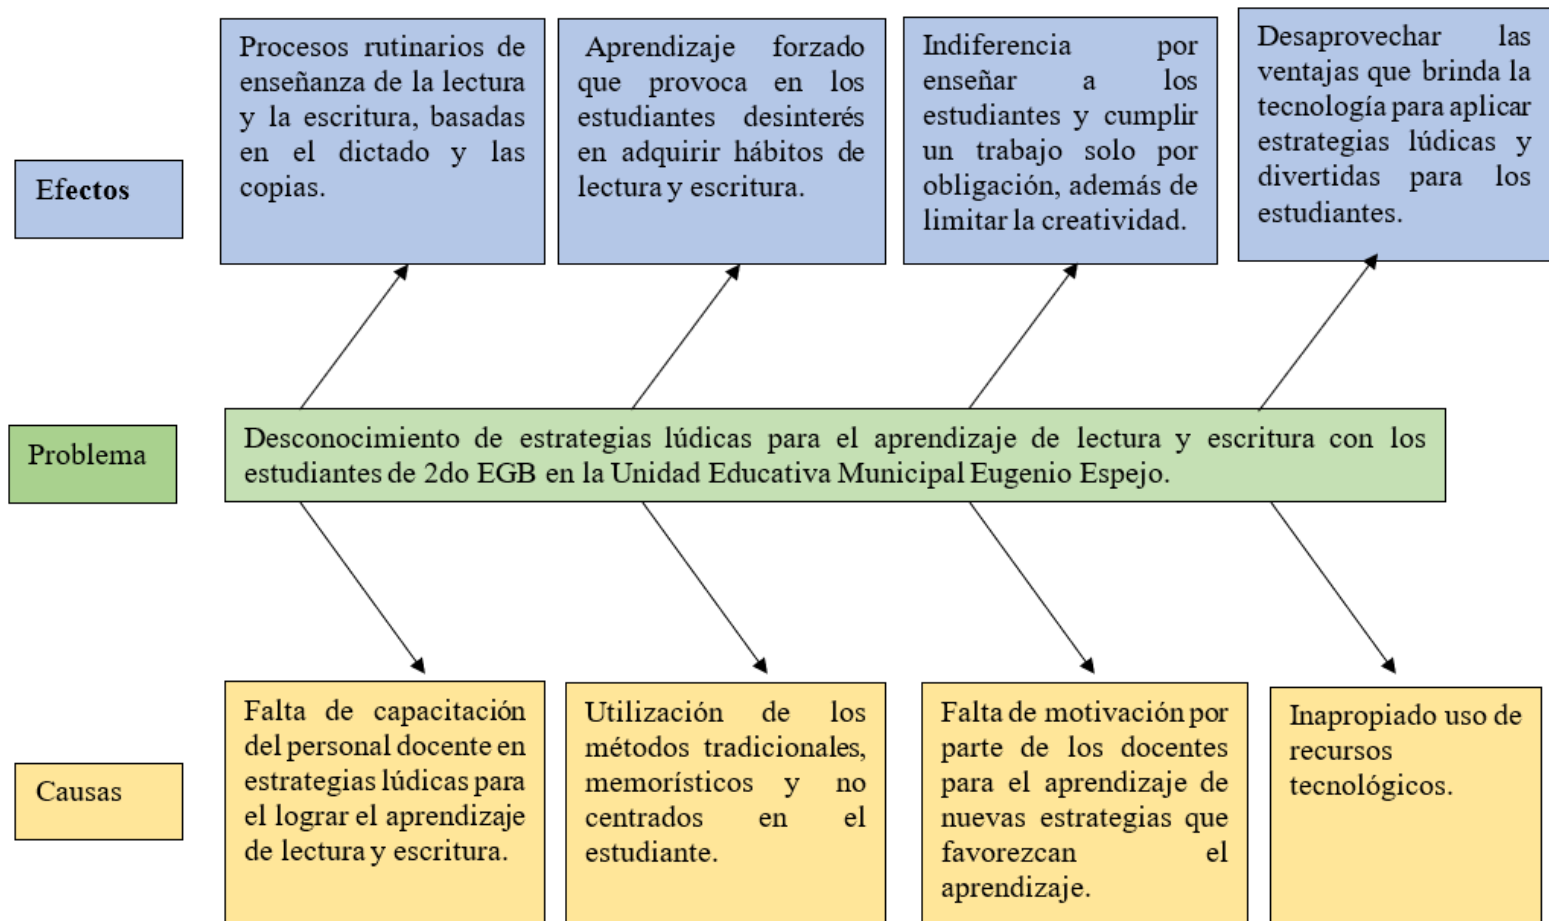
Efectos

Procesos rutinarios de enseñanza de la lectura y la escritura, basadas en el dictado y las copias.

Aprendizaje forzado que provoca en los estudiantes desinterés en adquirir hábitos de lectura y escritura.

Indiferencia por enseñar a los estudiantes y cumplir un trabajo solo por obligación, además de limitar la creatividad.

Desaprovechar las ventajas que brinda la tecnología para aplicar estrategias lúdicas y divertidas para los estudiantes.

Problema

Desconocimiento de estrategias lúdicas para el aprendizaje de lectura y escritura con los estudiantes de 2do EGB en la Unidad Educativa Municipal Eugenio Espejo.

Causas

Falta de capacitación del personal docente en estrategias lúdicas para el lograr el aprendizaje de lectura y escritura.

Utilización de los métodos tradicionales, memorísticos y no centrados en el estudiante.

Falta de motivación por parte de los docentes para el aprendizaje de nuevas estrategias que favorezcan el aprendizaje.

Inapropiado uso de recursos tecnológicos.